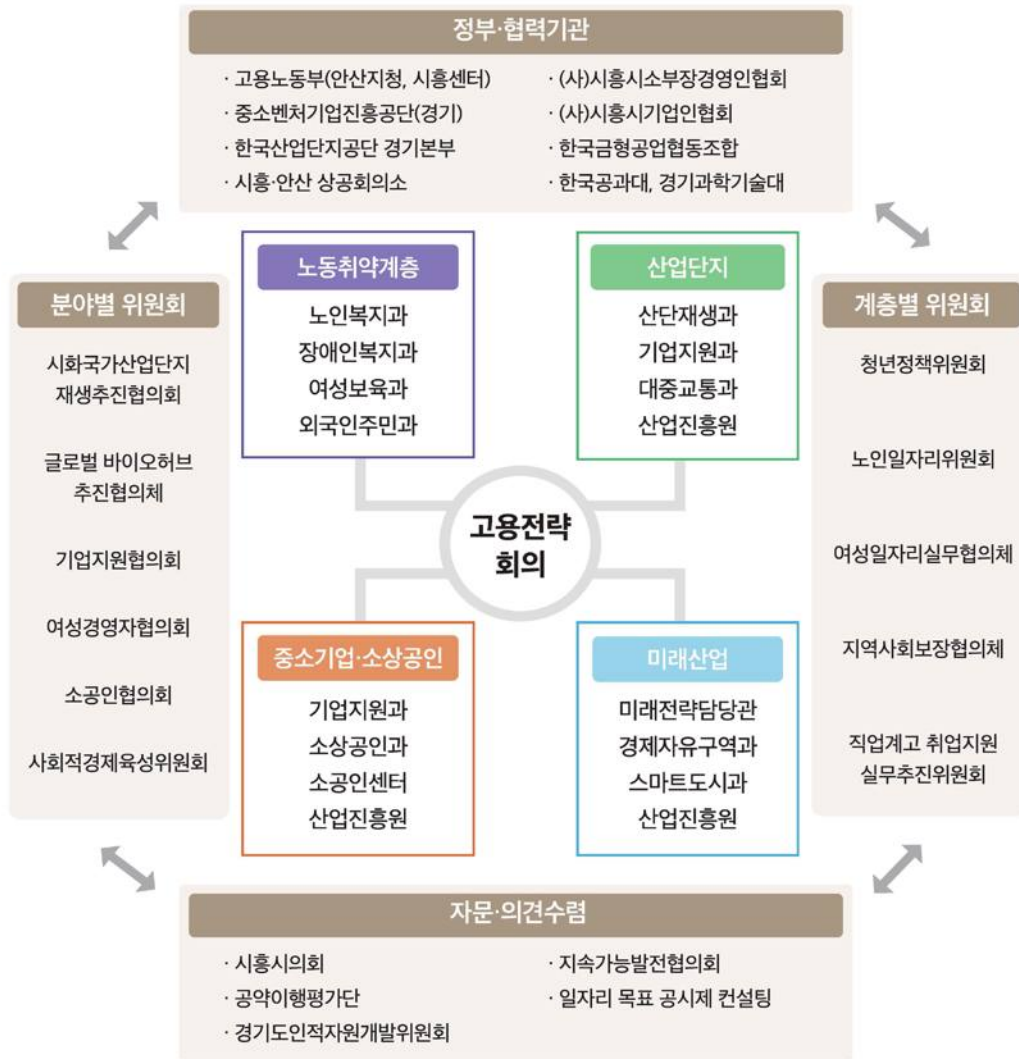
정부·협력기관

· 고용노동부(안산지청, 시흥센터)
· 중소벤처기업진흥공단(경기)
· 한국산업단지공단 경기본부
· 시흥·안산 상공회의소

· (사)시흥시소부장경영인협회
· (사)시흥시기업인협회
· 한국금형공업협동조합
· 한국공과대, 경기과학기술대

분야별 위원회

시화국가산업단지 재생추진협의회

글로벌 바이오허브 추진협의체

기업지원협의회

여성경영자협의회

소공인협의회

사회적경제육성위원회

노동취약계층

노인복지과
장애인복지과
여성보육과
외국인주민과

산업단지

산단재생과
기업지원과
대중교통과
산업진흥원

고용전략 회의

중소기업·소상공인

기업지원과
소상공인과
소공인센터
산업진흥원

미래산업

미래전략담당관
경제자유구역과
스마트도시과
산업진흥원

계층별 위원회

청년정책위원회

노인일자리위원회

여성일자리실무협의체

지역사회보장협의체

직업계고 취업지원 실무추진위원회

자문·의견수렴

· 시흥시의회
· 공약이행평가단
· 경기도인적자원개발위원회

· 지속가능발전협의회
· 일자리 목표 공시제 컨설팅